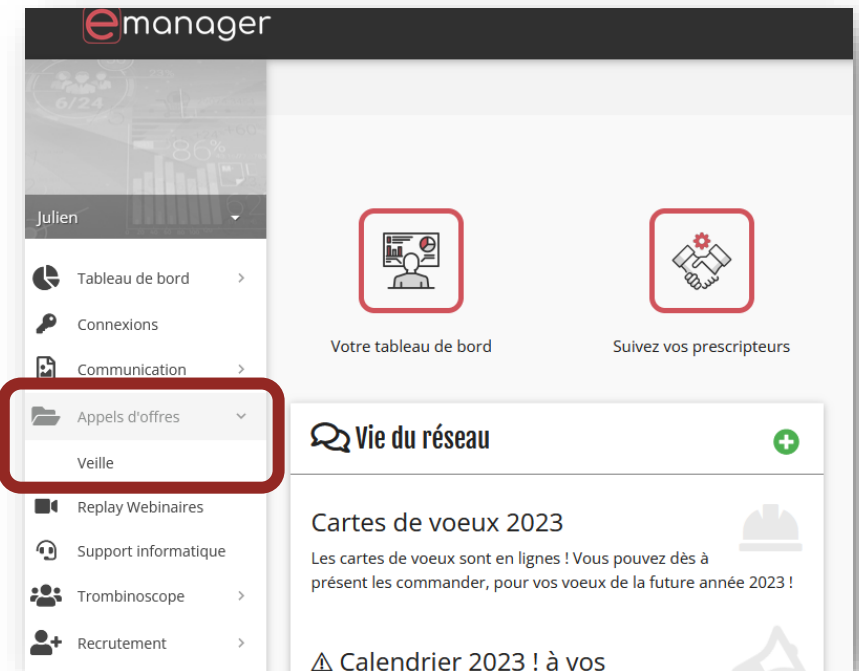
emanager

6/24

86%

Julien

Tableau de bord

Connexions

Communication

Appels d'offres

Veille

Replay Webinaires

Support informatique

Trombinoscope

Recrutement

Votre tableau de bord

Suivez vos prescripteurs

Vie du réseau

Cartes de voeux 2023

Les cartes de voeux sont en lignes ! Vous pouvez dès à présent les commander, pour vos voeux de la future année 2023 !

⚠ Calendrier 2023 ! à vos